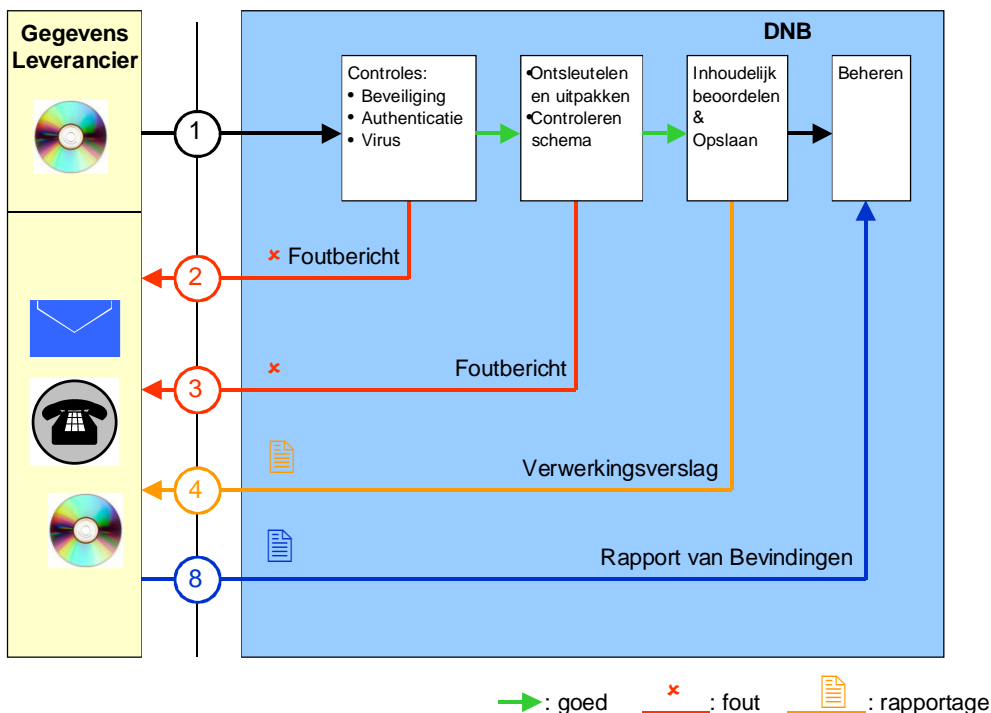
Gegevens Leverancier

DNB

Controles:
• Beveiliging
• Authenticatie
• Virus

•Ontsleutelen en uitpakken
•Controleren schema

Inhoudelijk beoordelen & Opslaan

Beheren

1

2

× Foutbericht

3

×

Foutbericht

4

Verwerkingsverslag

8

Rapport van Bevindingen

: goed

×

: fout

: rapportage